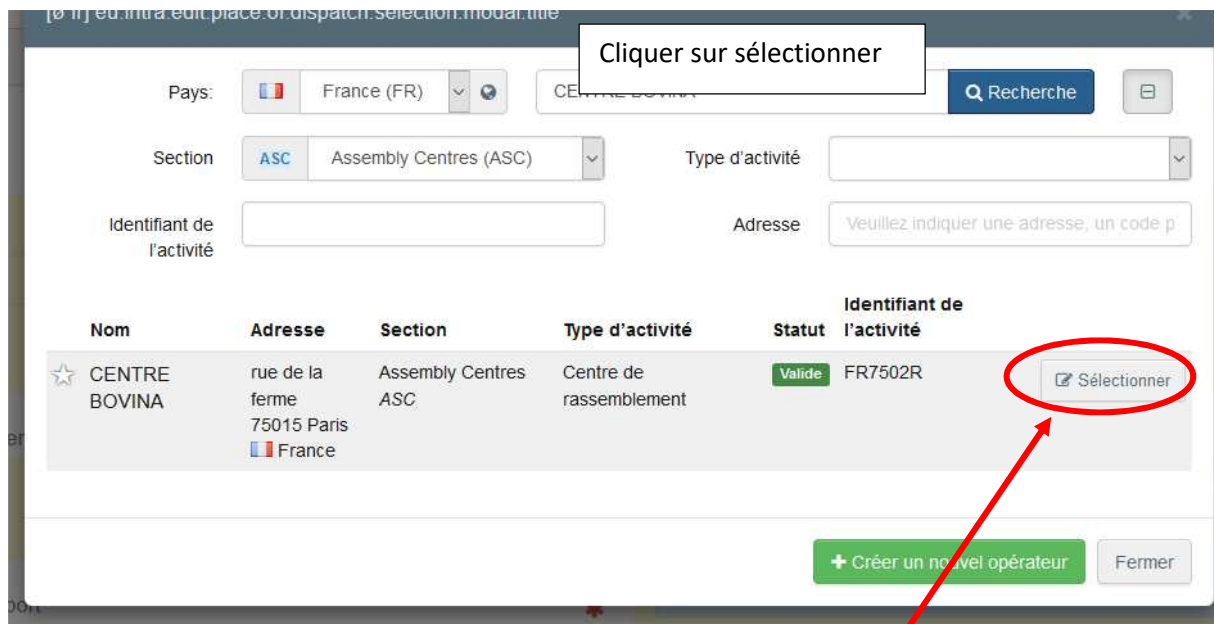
[ø fr] eu.intra.edit.place.of.dispatch.selection.modal.title

Cliquer sur sélectionner

Pays: France (FR) CENTRE BOVINA Recherche

Section ASC Assembly Centres (ASC) Type d'activité

Identifiant de l'activité Adresse Veuillez indiquer une adresse, un code p

| Nom | Adresse | Section | Type d'activité | Statut | Identifiant de l'activité | |
|---|---|---|---|---|---|---|
| CENTRE BOVINA | rue de la ferme 75015 Paris France | Assembly Centres ASC | Centre de rassemblement | Valide | FR7502R | Sélectionner |

Créer un nouvel opérateur Fermer